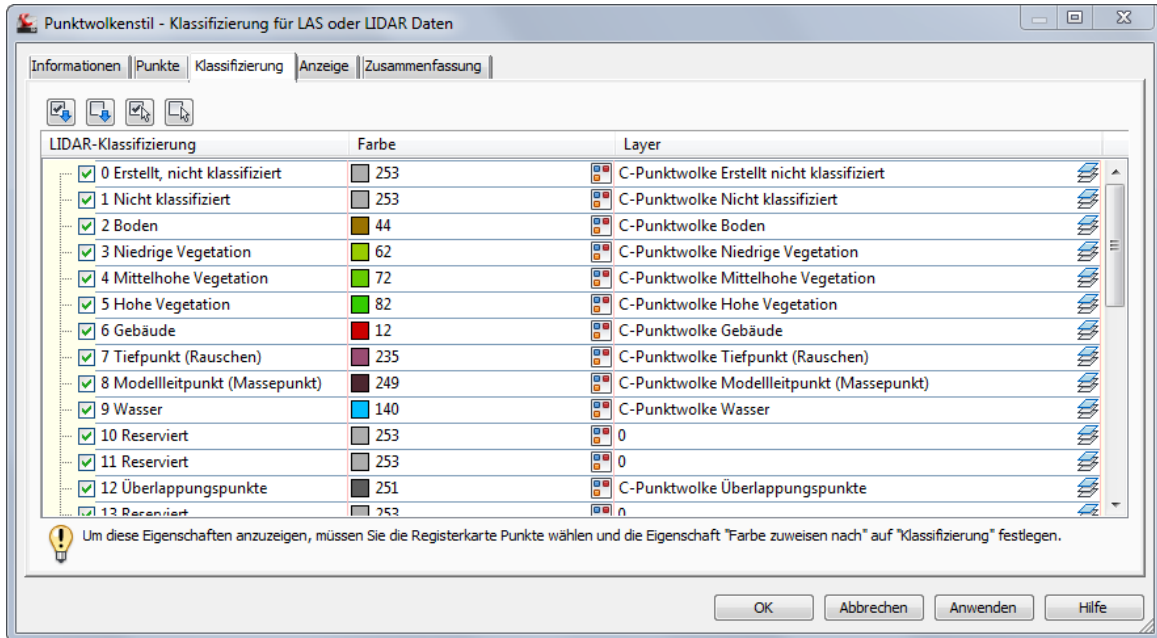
Punktwolkenstil - Klassifizierung für LAS oder LIDAR Daten

Informationen | Punkte | Klassifizierung | Anzeige | Zusammenfassung

| LIDAR-Klassifizierung | Farbe | Layer |
|---|---|---|
| 0 Erstellt, nicht klassifiziert | 253 | C-Punktwolke Erstellt nicht klassifiziert |
| 1 Nicht klassifiziert | 253 | C-Punktwolke Nicht klassifiziert |
| 2 Boden | 44 | C-Punktwolke Boden |
| 3 Niedrige Vegetation | 62 | C-Punktwolke Niedrige Vegetation |
| 4 Mittelhohe Vegetation | 72 | C-Punktwolke Mittelhohe Vegetation |
| 5 Hohe Vegetation | 82 | C-Punktwolke Hohe Vegetation |
| 6 Gebäude | 12 | C-Punktwolke Gebäude |
| 7 Tiefpunkt (Rauschen) | 235 | C-Punktwolke Tiefpunkt (Rauschen) |
| 8 Modellleitpunkt (Massepunkt) | 249 | C-Punktwolke Modellleitpunkt (Massepunkt) |
| 9 Wasser | 140 | C-Punktwolke Wasser |
| 10 Reserviert | 253 | 0 |
| 11 Reserviert | 253 | 0 |
| 12 Überlappungspunkte | 251 | C-Punktwolke Überlappungspunkte |
| 13 Reserviert | 253 | 0 |

Um diese Eigenschaften anzuzeigen, müssen Sie die Registerkarte Punkte wählen und die Eigenschaft "Farbe zuweisen nach" auf "Klassifizierung" festlegen.

OK | Abbrechen | Anwenden | Hilfe